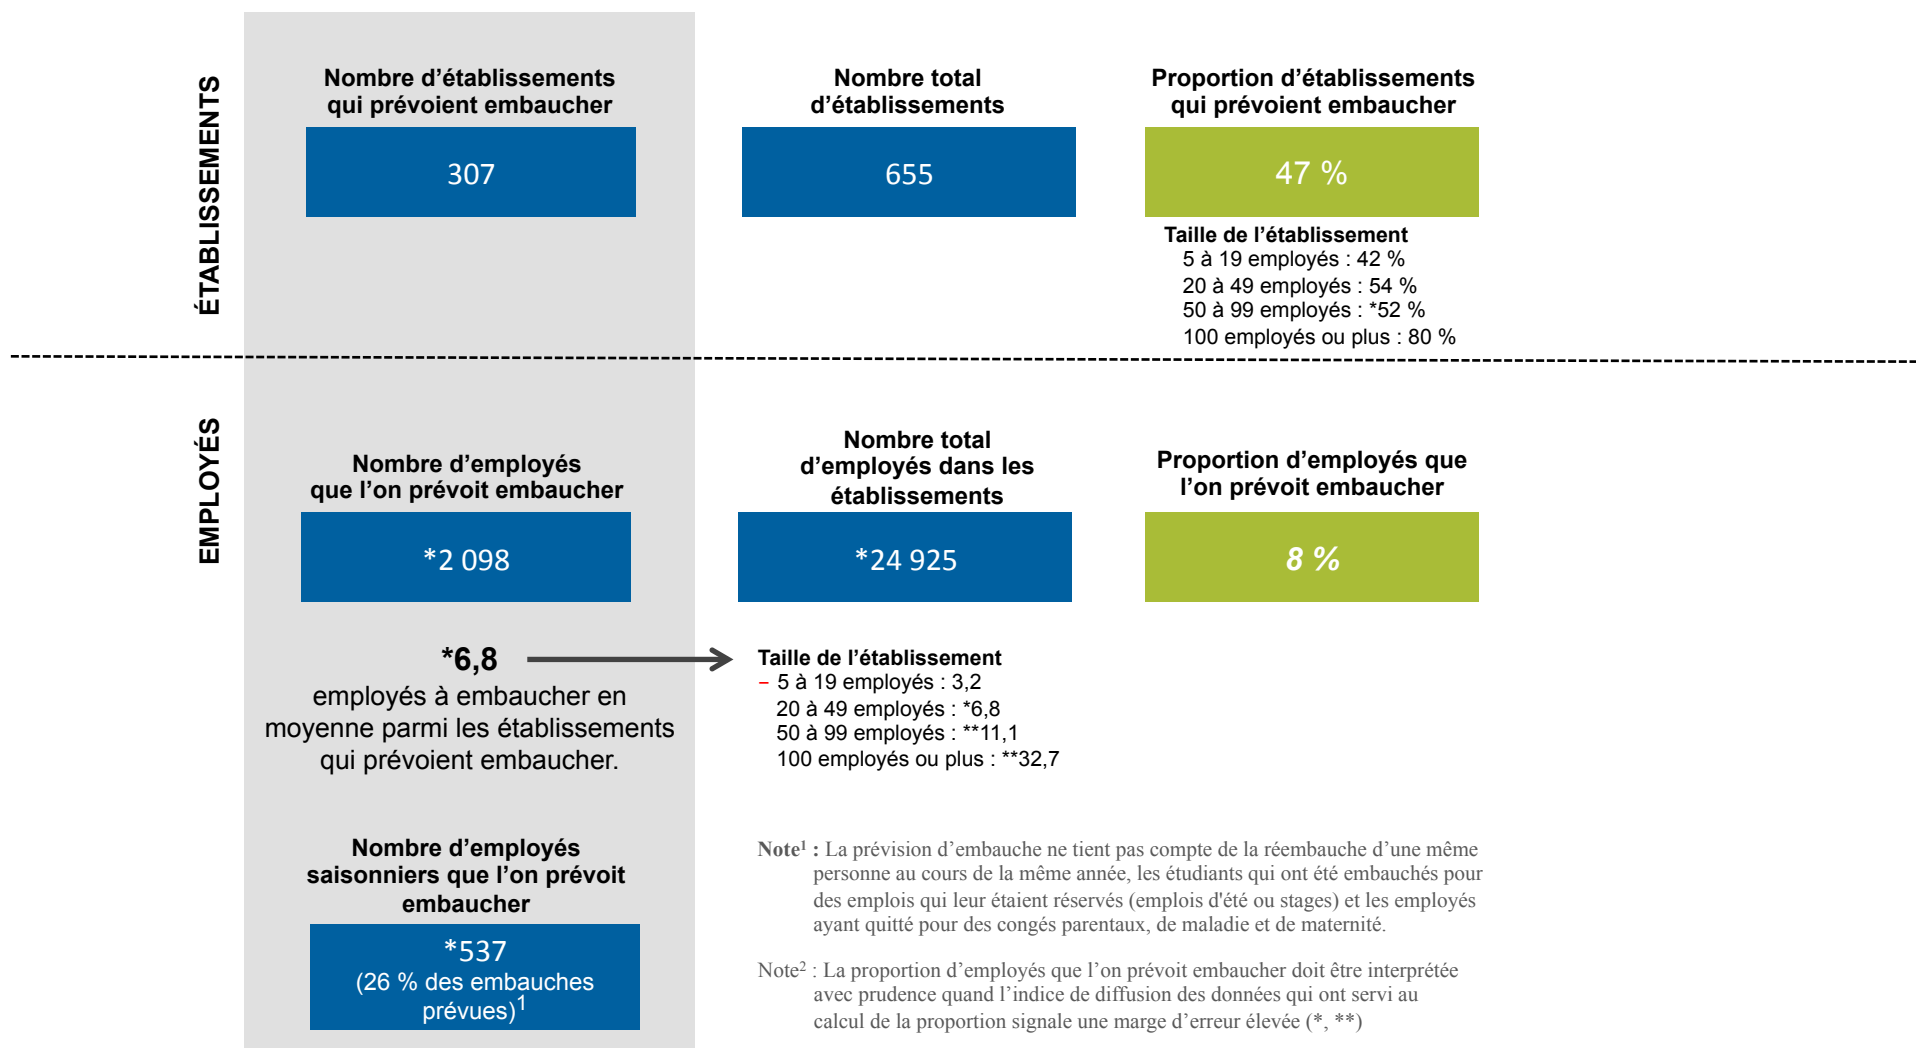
ÉTABLISSEMENTS

Nombre d'établissements qui prévoient embaucher

307

Nombre total d'établissements

655

Proportion d'établissements qui prévoient embaucher

47 %

Taille de l'établissement
5 à 19 employés : 42 %
20 à 49 employés : 54 %
50 à 99 employés : *52 %
100 employés ou plus : 80 %

EMPLOYÉS

Nombre d'employés que l'on prévoit embaucher

*2 098

Nombre total d'employés dans les établissements

*24 925

Proportion d'employés que l'on prévoit embaucher

8 %

*6,8
employés à embaucher en moyenne parmi les établissements qui prévoient embaucher.

Taille de l'établissement
– 5 à 19 employés : 3,2
20 à 49 employés : *6,8
50 à 99 employés : **11,1
100 employés ou plus : **32,7

Nombre d'employés saisonniers que l'on prévoit embaucher

*537
(26 % des embauches prévues)$^1$

Note$^1$ : La prévision d'embauche ne tient pas compte de la réembauche d'une même personne au cours de la même année, les étudiants qui ont été embauchés pour des emplois qui leur étaient réservés (emplois d'été ou stages) et les employés ayant quitté pour des congés parentaux, de maladie et de maternité.

Note$^2$ : La proportion d'employés que l'on prévoit embaucher doit être interprétée avec prudence quand l'indice de diffusion des données qui ont servi au calcul de la proportion signale une marge d'erreur élevée (*, **)